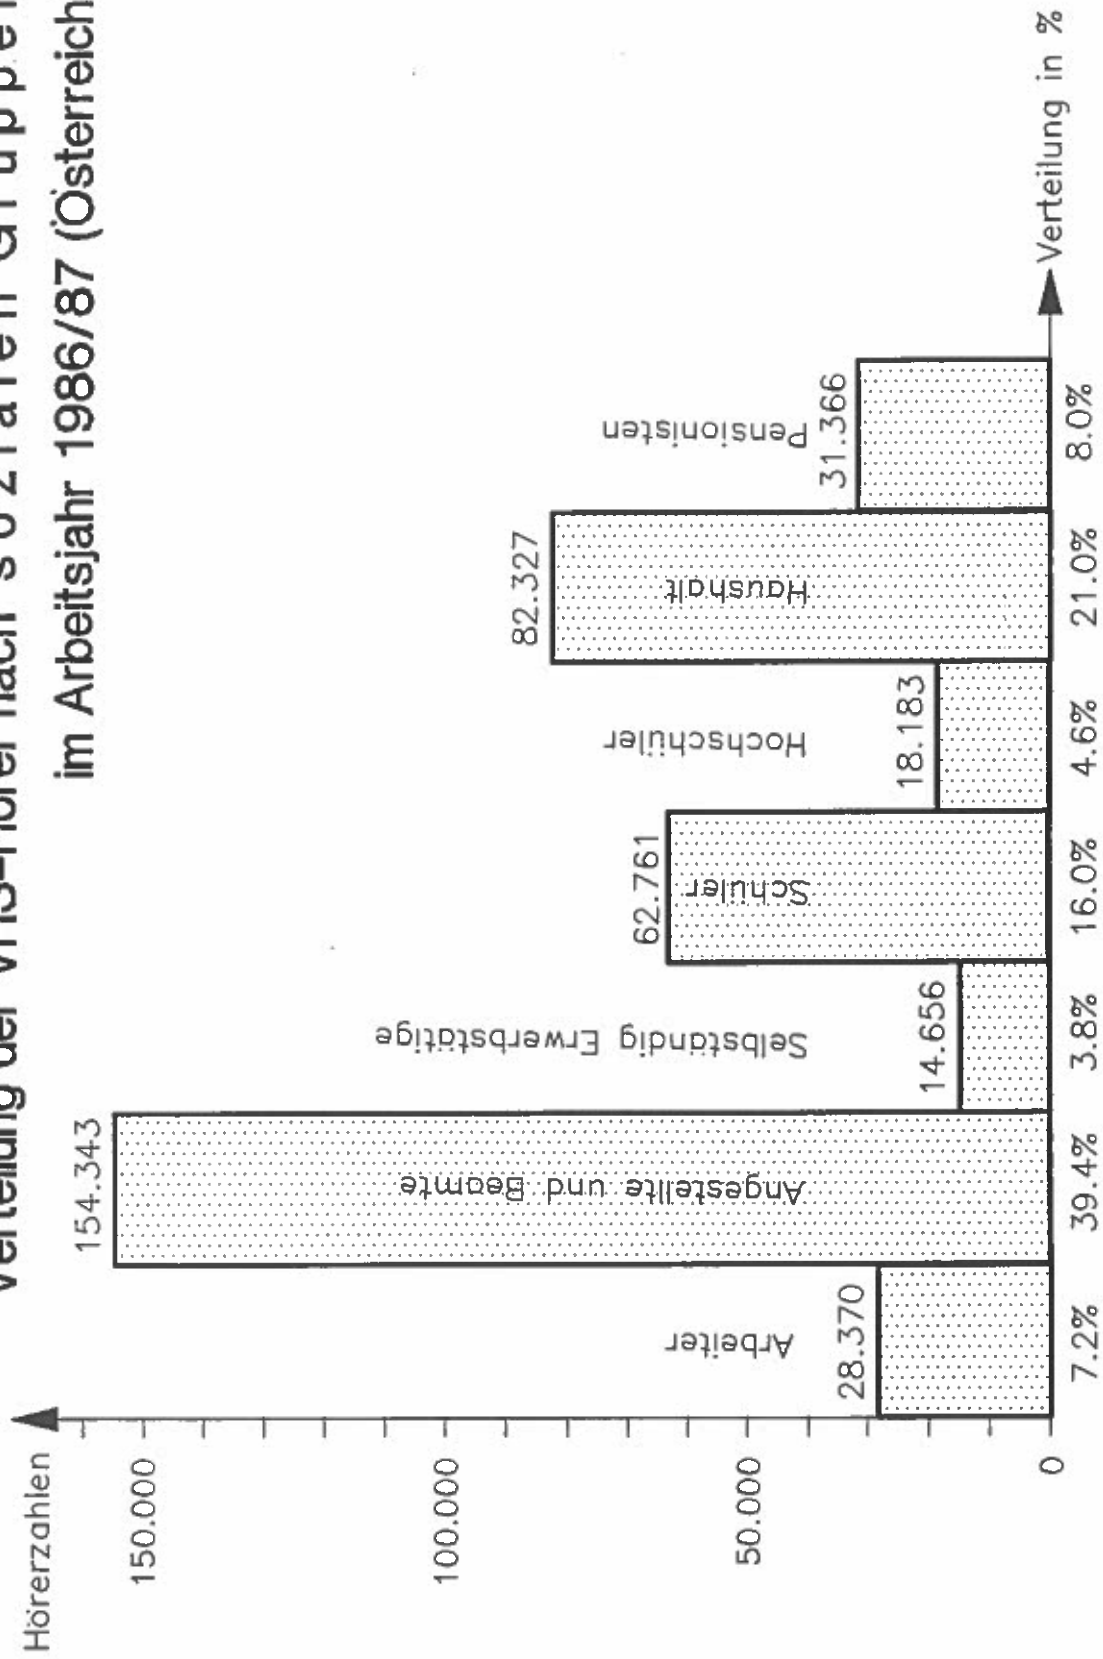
Verteilung der VHS-Hörer nach sozialen Gruppen
im Arbeitsjahr 1986/87 (Österreich

Hörerzahlen

150.000
100.000
50.000
0

Arbeiter 28.370 7.2%
Angestellte und Beamte 154.343 39.4%
Selbständig Erwerbstätige 14.656 3.8%
Schüler 62.761 16.0%
Hochschüler 18.183 4.6%
Haushalt 82.327 21.0%
Pensionisten 31.366 8.0%

Verteilung in %